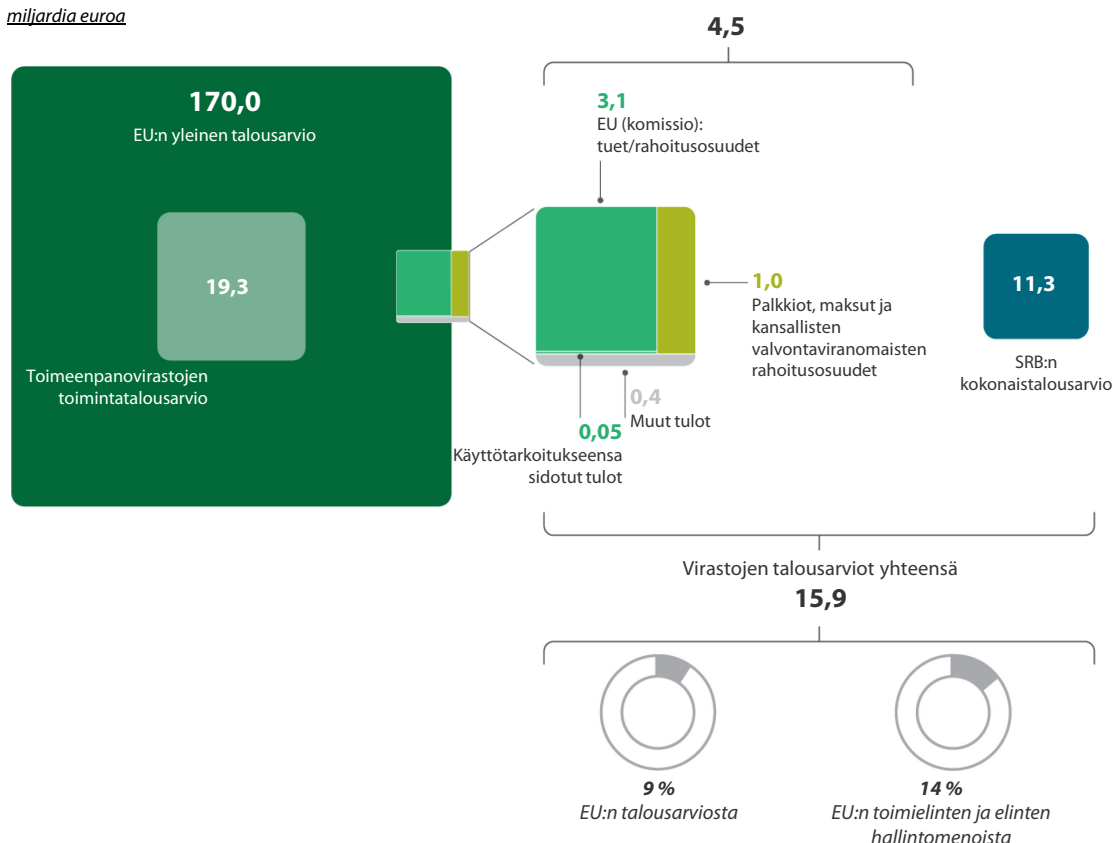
miljardia euroa

170,0
EU:n yleinen talousarvio

19,3

Toimeenpanovirastojen toimintatalousarvio

4,5

3,1
EU (komissio): tuet/rahoitusosuudet

1,0
Palkkiot, maksut ja kansallisten valvontaviranomaisten rahoitusosuudet

0,4
Muut tulot

0,05
Käyttötarkoitukseensa sidotut tulot

11,3

SRB:n kokonaistalousarvio

Virastojen talousarviot yhteensä
15,9

9 %
EU:n talousarviosta

14 %
EU:n toimielinten ja elinten hallintomenoista